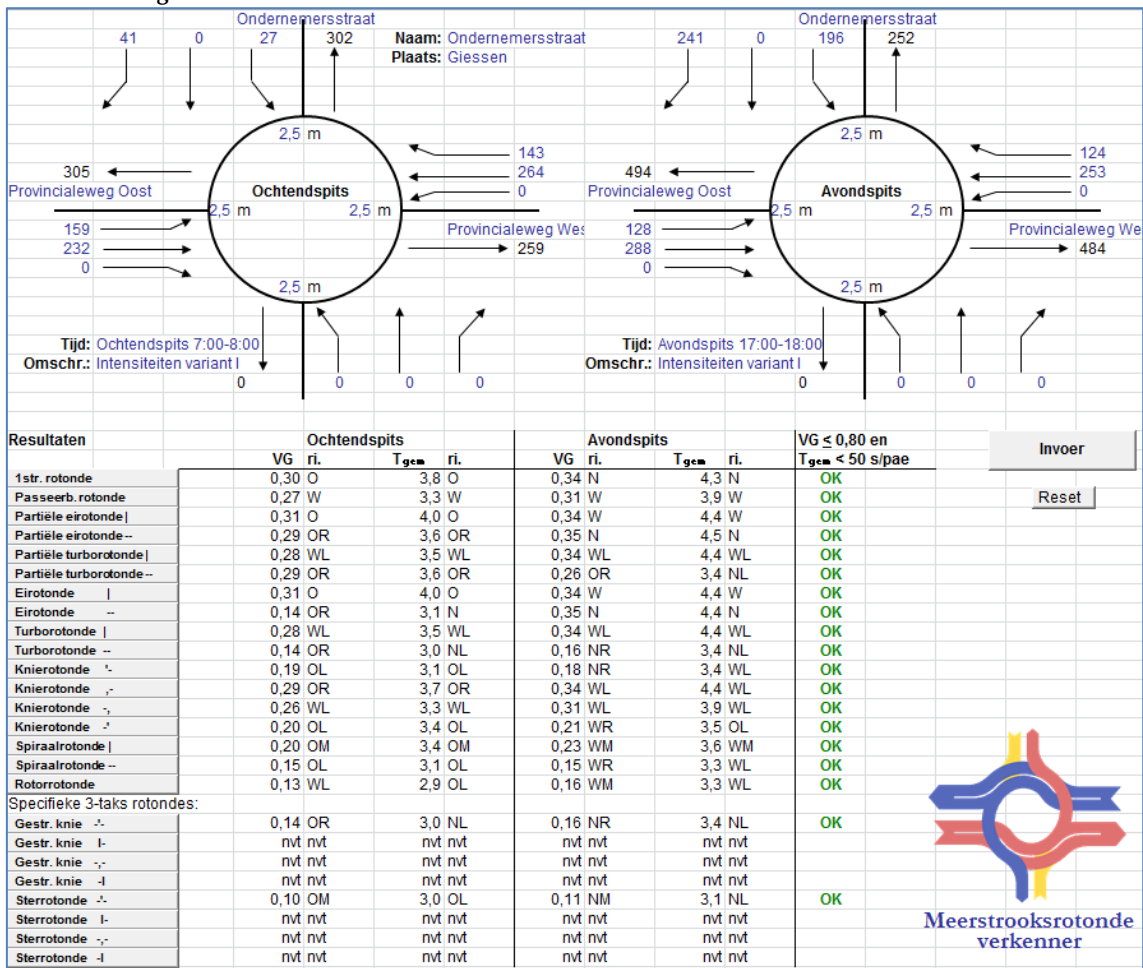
Ondernemersstraat
41 0 27 302
Naam: Ondernemersstraat
Plaats: Giessen

2,5 m
143
264
0
305
Provincialeweg Oost
Ochtendspits
2,5 m 2,5 m
159
232
0
Provincialeweg Wes
259
2,5 m
Tijd: Ochtendspits 7:00-8:00
Omschr.: Intensiteiten variant I
0 0 0 0

Ondernemersstraat
241 0 196 252
2,5 m
124
253
0
494
Provincialeweg Oost
Avondspits
2,5 m 2,5 m
128
288
0
Provincialeweg We
484
2,5 m
Tijd: Avondspits 17:00-18:00
Omschr.: Intensiteiten variant I
0 0 0 0

| Resultaten | Ochtendspits VG | ri. | $T_{gem}$ | ri. | Avondspits VG | ri. | $T_{gem}$ | ri. | VG ≤ 0,80 en $T_{gem}$ < 50 s/pae |
|---|---|---|---|---|---|---|---|---|---|
| 1str. rotonde | 0,30 | O | 3,8 | O | 0,34 | N | 4,3 | N | OK |
| Passeerb. rotonde | 0,27 | W | 3,3 | W | 0,31 | W | 3,9 | W | OK |
| Partiële eirotonde \| | 0,31 | O | 4,0 | O | 0,34 | W | 4,4 | W | OK |
| Partiële eirotonde -- | 0,29 | OR | 3,6 | OR | 0,35 | N | 4,5 | N | OK |
| Partiële turborotonde \| | 0,28 | WL | 3,5 | WL | 0,34 | WL | 4,4 | WL | OK |
| Partiële turborotonde -- | 0,29 | OR | 3,6 | OR | 0,26 | OR | 3,4 | NL | OK |
| Eirotonde \| | 0,31 | O | 4,0 | O | 0,34 | W | 4,4 | W | OK |
| Eirotonde -- | 0,14 | OR | 3,1 | N | 0,35 | N | 4,4 | N | OK |
| Turborotonde \| | 0,28 | WL | 3,5 | WL | 0,34 | WL | 4,4 | WL | OK |
| Turborotonde -- | 0,14 | OR | 3,0 | NL | 0,16 | NR | 3,4 | NL | OK |
| Knierotonde '- | 0,19 | OL | 3,1 | OL | 0,18 | NR | 3,4 | WL | OK |
| Knierotonde ,- | 0,29 | OR | 3,7 | OR | 0,34 | WL | 4,4 | WL | OK |
| Knierotonde -, | 0,26 | WL | 3,3 | WL | 0,31 | WL | 3,9 | WL | OK |
| Knierotonde -' | 0,20 | OL | 3,4 | OL | 0,21 | WR | 3,5 | OL | OK |
| Spiraalrotonde \| | 0,20 | OM | 3,4 | OM | 0,23 | WM | 3,6 | WM | OK |
| Spiraalrotonde -- | 0,15 | OL | 3,1 | OL | 0,15 | WR | 3,3 | WL | OK |
| Rotorrotonde | 0,13 | WL | 2,9 | OL | 0,16 | WM | 3,3 | WL | OK |
| Specifieke 3-taks rotondes: | | | | | | | | | |
| Gestr. knie -'- | 0,14 | OR | 3,0 | NL | 0,16 | NR | 3,4 | NL | OK |
| Gestr. knie I- | nvt | nvt | nvt | nvt | nvt | nvt | nvt | nvt | |
| Gestr. knie -,- | nvt | nvt | nvt | nvt | nvt | nvt | nvt | nvt | |
| Gestr. knie -I | nvt | nvt | nvt | nvt | nvt | nvt | nvt | nvt | |
| Sterrotonde -'- | 0,10 | OM | 3,0 | OL | 0,11 | NM | 3,1 | NL | OK |
| Sterrotonde I- | nvt | nvt | nvt | nvt | nvt | nvt | nvt | nvt | |
| Sterrotonde -,- | nvt | nvt | nvt | nvt | nvt | nvt | nvt | nvt | |
| Sterrotonde -I | nvt | nvt | nvt | nvt | nvt | nvt | nvt | nvt | |

Invoer
Reset
Meerstrooksrotonde verkenner